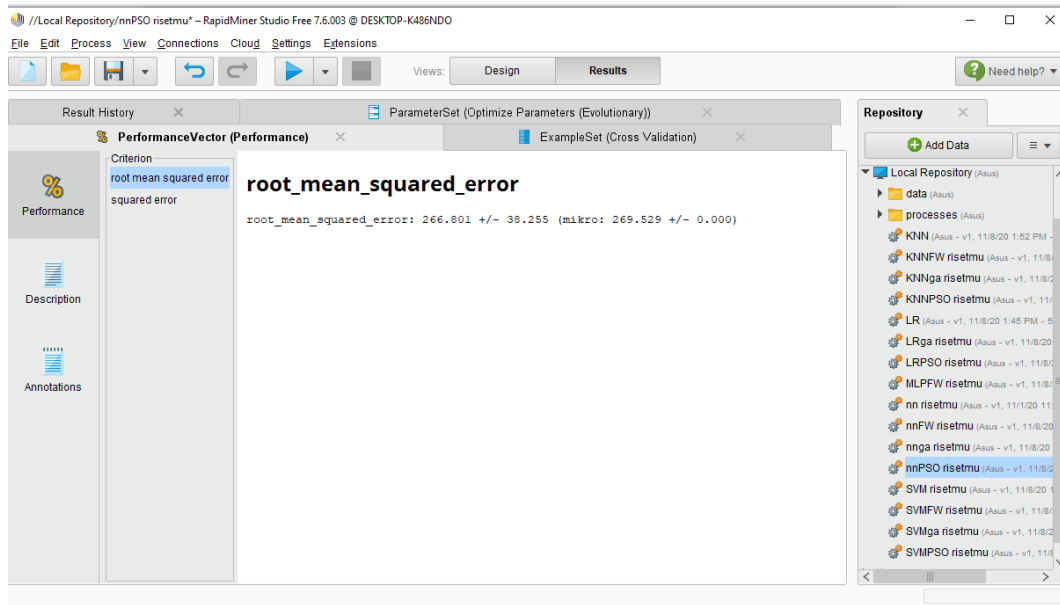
//Local Repository/nnPSO risetmu* – RapidMiner Studio Free 7.6.003 @ DESKTOP-K486NDO

File Edit Process View Connections Cloud Settings Extensions

Views: Design Results

Need help?

Result History

ParameterSet (Optimize Parameters (Evolutionary))

PerformanceVector (Performance)

ExampleSet (Cross Validation)

Performance

Description

Annotations

Criterion
root mean squared error
squared error

root_mean_squared_error

root_mean_squared_error: 266.801 +/- 38.255 (mikro: 269.529 +/- 0.000)

Repository

Add Data

Local Repository (Asus)
data (Asus)
processes (Asus)
KNN (Asus - v1, 11/8/20 1:52 PM -
KNNFW risetmu (Asus - v1, 11/8/
KNNga risetmu (Asus - v1, 11/8/
KNNPSO risetmu (Asus - v1, 11/
LR (Asus - v1, 11/8/20 1:45 PM - 5
LRga risetmu (Asus - v1, 11/8/20
LRPSO risetmu (Asus - v1, 11/8/
MLPFW risetmu (Asus - v1, 11/8/
nn risetmu (Asus - v1, 11/1/20 11
nnFW risetmu (Asus - v1, 11/8/20
nnga risetmu (Asus - v1, 11/8/20
nnPSO risetmu (Asus - v1, 11/8/2
SVM risetmu (Asus - v1, 11/8/20 1
SVMFW risetmu (Asus - v1, 11/8/
SVMga risetmu (Asus - v1, 11/8/2
SVMPSO risetmu (Asus - v1, 11/8